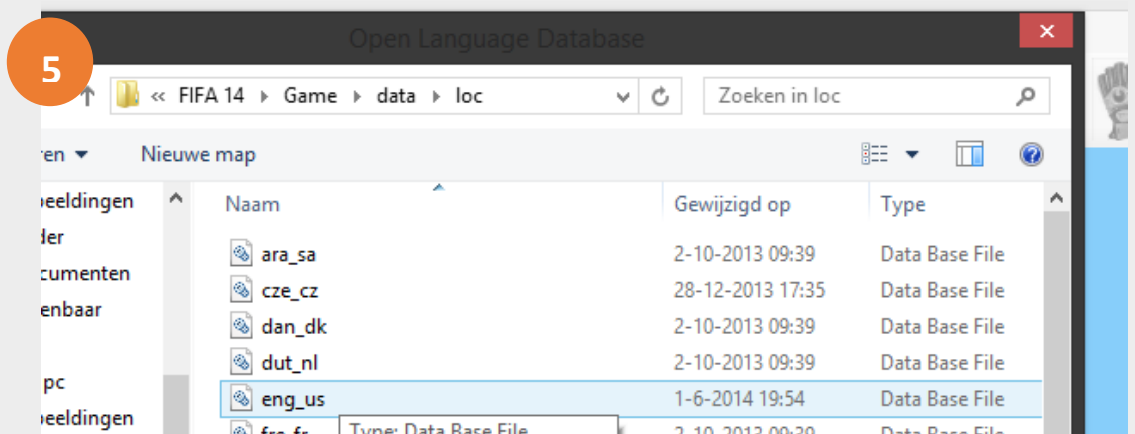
5

Open Language Database

« FIFA 14 ▸ Game ▸ data ▸ loc

Zoeken in loc

ren ▾ Nieuwe map

beeldingen
der
cumenten
enbaar

pc
beeldingen

| Naam | Gewijzigd op | Type |
|---|---|---|
| ara_sa | 2-10-2013 09:39 | Data Base File |
| cze_cz | 28-12-2013 17:35 | Data Base File |
| dan_dk | 2-10-2013 09:39 | Data Base File |
| dut_nl | 2-10-2013 09:39 | Data Base File |
| eng_us | 1-6-2014 19:54 | Data Base File |
| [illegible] | 2-10-2013 09:39 | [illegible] |

Type: Data Base File